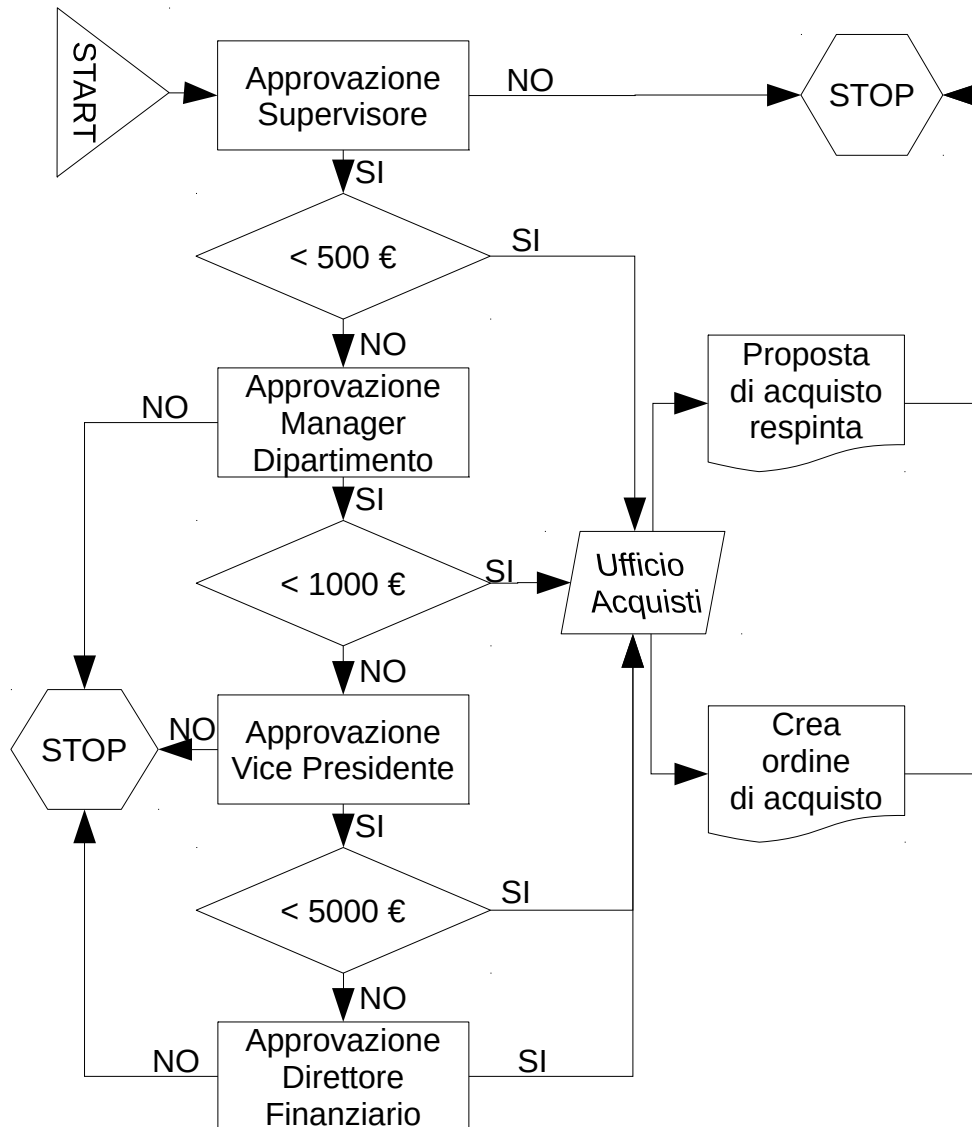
START

Approvazione Supervisore

NO

STOP

SI

< 500 €

SI

NO

Approvazione Manager Dipartimento

NO

Proposta di acquisto respinta

SI

< 1000 €

SI

Ufficio Acquisti

NO

STOP

NO

Approvazione Vice Presidente

Crea ordine di acquisto

SI

< 5000 €

SI

NO

NO

Approvazione Direttore Finanziario

SI